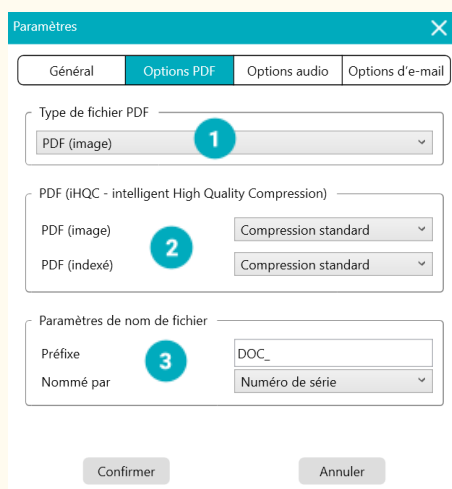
Paramètres

Général | Options PDF | Options audio | Options d'e-mail

Type de fichier PDF

PDF (image)

1

PDF (iHQC - intelligent High Quality Compression)

PDF (image)

2

Compression standard

PDF (indexé)

Compression standard

Paramètres de nom de fichier

Préfixe

3

DOC_

Nommé par

Numéro de série

Confirmer

Annuler